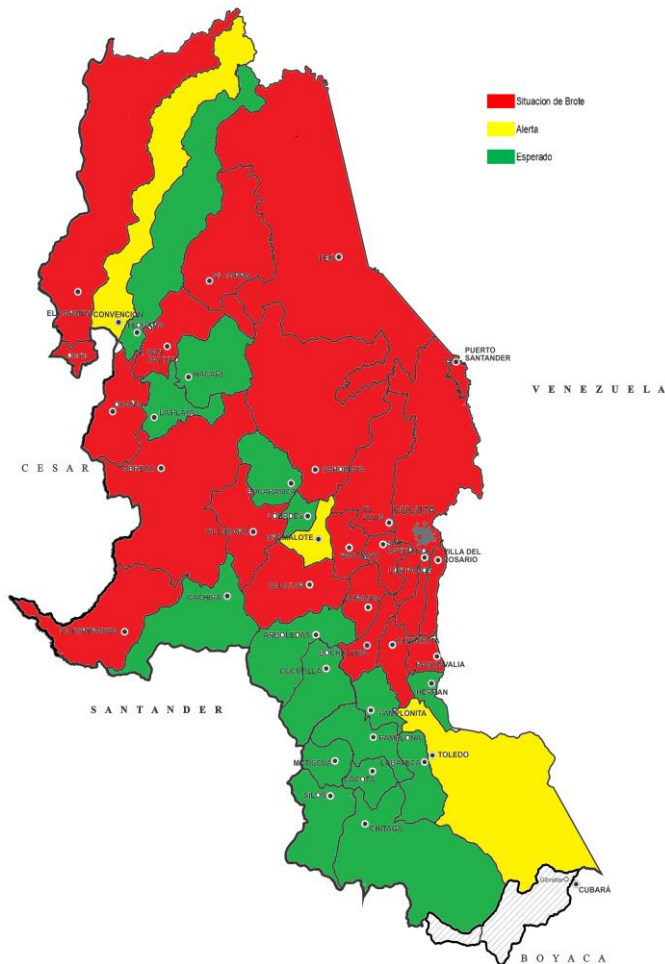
Situacion de Brote
Alerta
Esperado

TIBÚ
EL TARRA
EL CARMEN
CONVENCION
TEORAMA
ÁBREGO
SAN CALIXTO
HACARÍ
LA PLAYA
OCAÑA
ÁBREGO
SARDINATA
PUERTO SANTANDER
VENEZUELA
CESAR
BUCARASICA
GRAMALOTE
LOURDES
CÚCUTA
VILLA DEL ROSARIO
SALAZAR
SANTIAGO
EL ZULIA
SAN CAYETANO
DURANIA
LOS PATIOS
BOCHALEMA
CHINÁCOTA
RAGONVALIA
HERRÁN
ARBOLEDAS
CUCUTILLA
CÁCHIRA
EL TARRA
SANTANDER
PAMPLONITA
PAMPLONA
TOLEDO
LABATECA
MUTISCUA
CÁCOTA
SILOS
CHITAGÁ
Ubalá
CUBARÁ
BOYACA